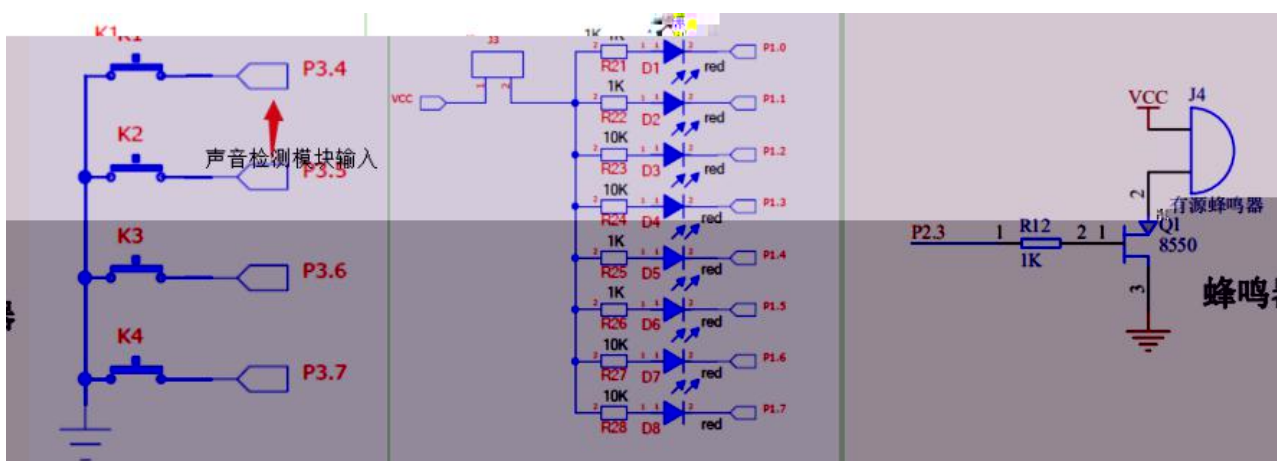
K1
P3.4
K2
声音检测模块输入
P3.5
K3
P3.6
K4
P3.7

J3
VCC
1K R21 D1 red P1.0
1K R22 D2 red P1.1
10K R23 D3 red P1.2
10K R24 D4 red P1.3
1K R25 D5 red P1.4
1K R26 D6 red P1.5
10K R27 D7 red P1.6
10K R28 D8 red P1.7

VCC
J4
2
有源蜂鸣器
P2.3
1
R12
2
1
1K
Q1
8550
3
蜂鸣